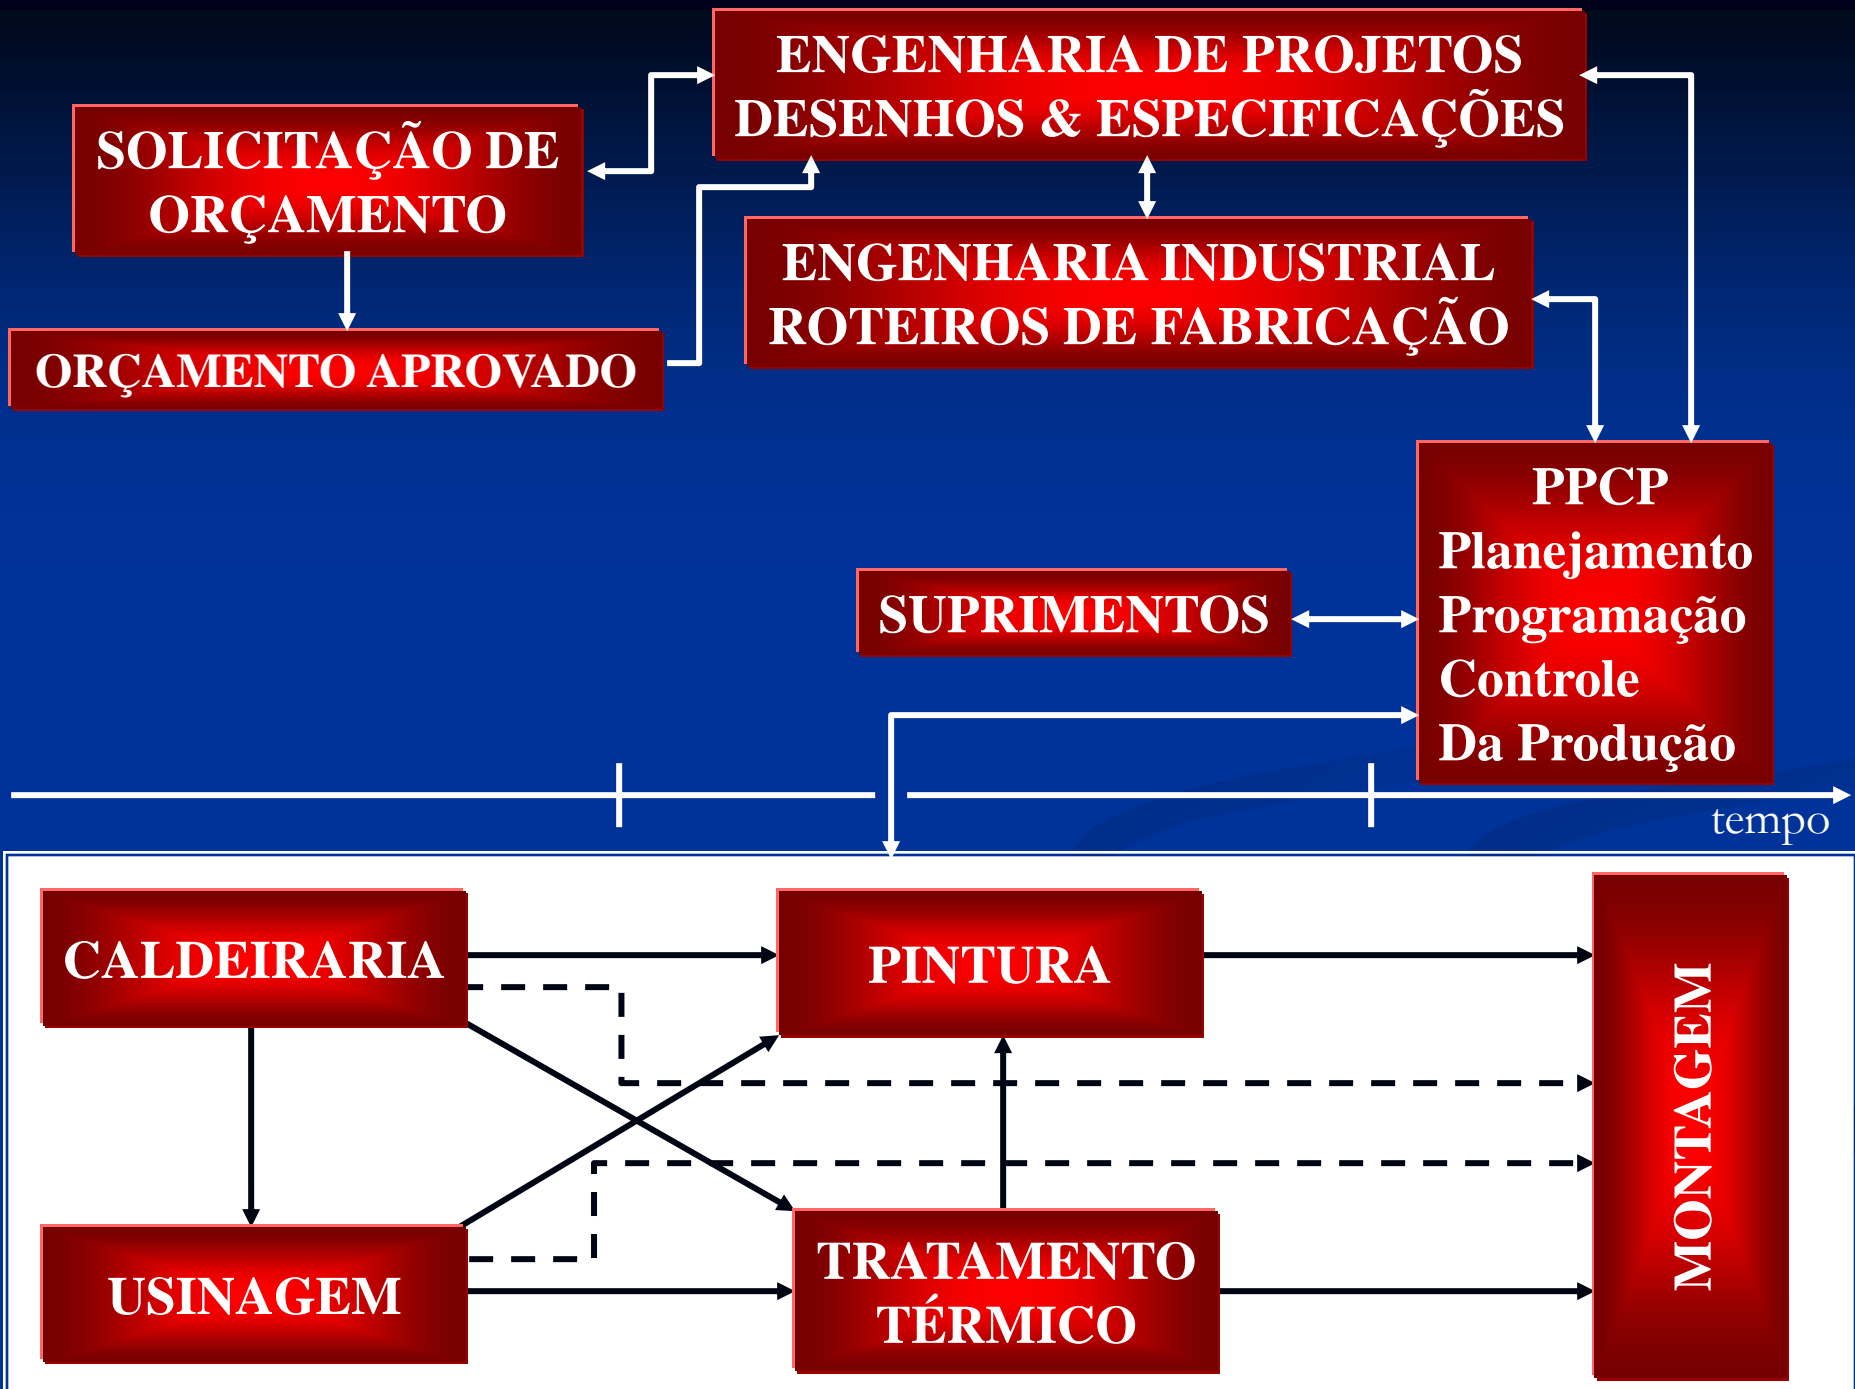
ENGENHARIA DE PROJETOS
DESENHOS & ESPECIFICAÇÕES

SOLICITAÇÃO DE ORÇAMENTO

ENGENHARIA INDUSTRIAL
ROTEIROS DE FABRICAÇÃO

ORÇAMENTO APROVADO

PPCP
Planejamento
Programação
Controle
Da Produção

SUPRIMENTOS

tempo

CALDEIRARIA

PINTURA

MONTAGEM

USINAGEM

TRATAMENTO TÉRMICO